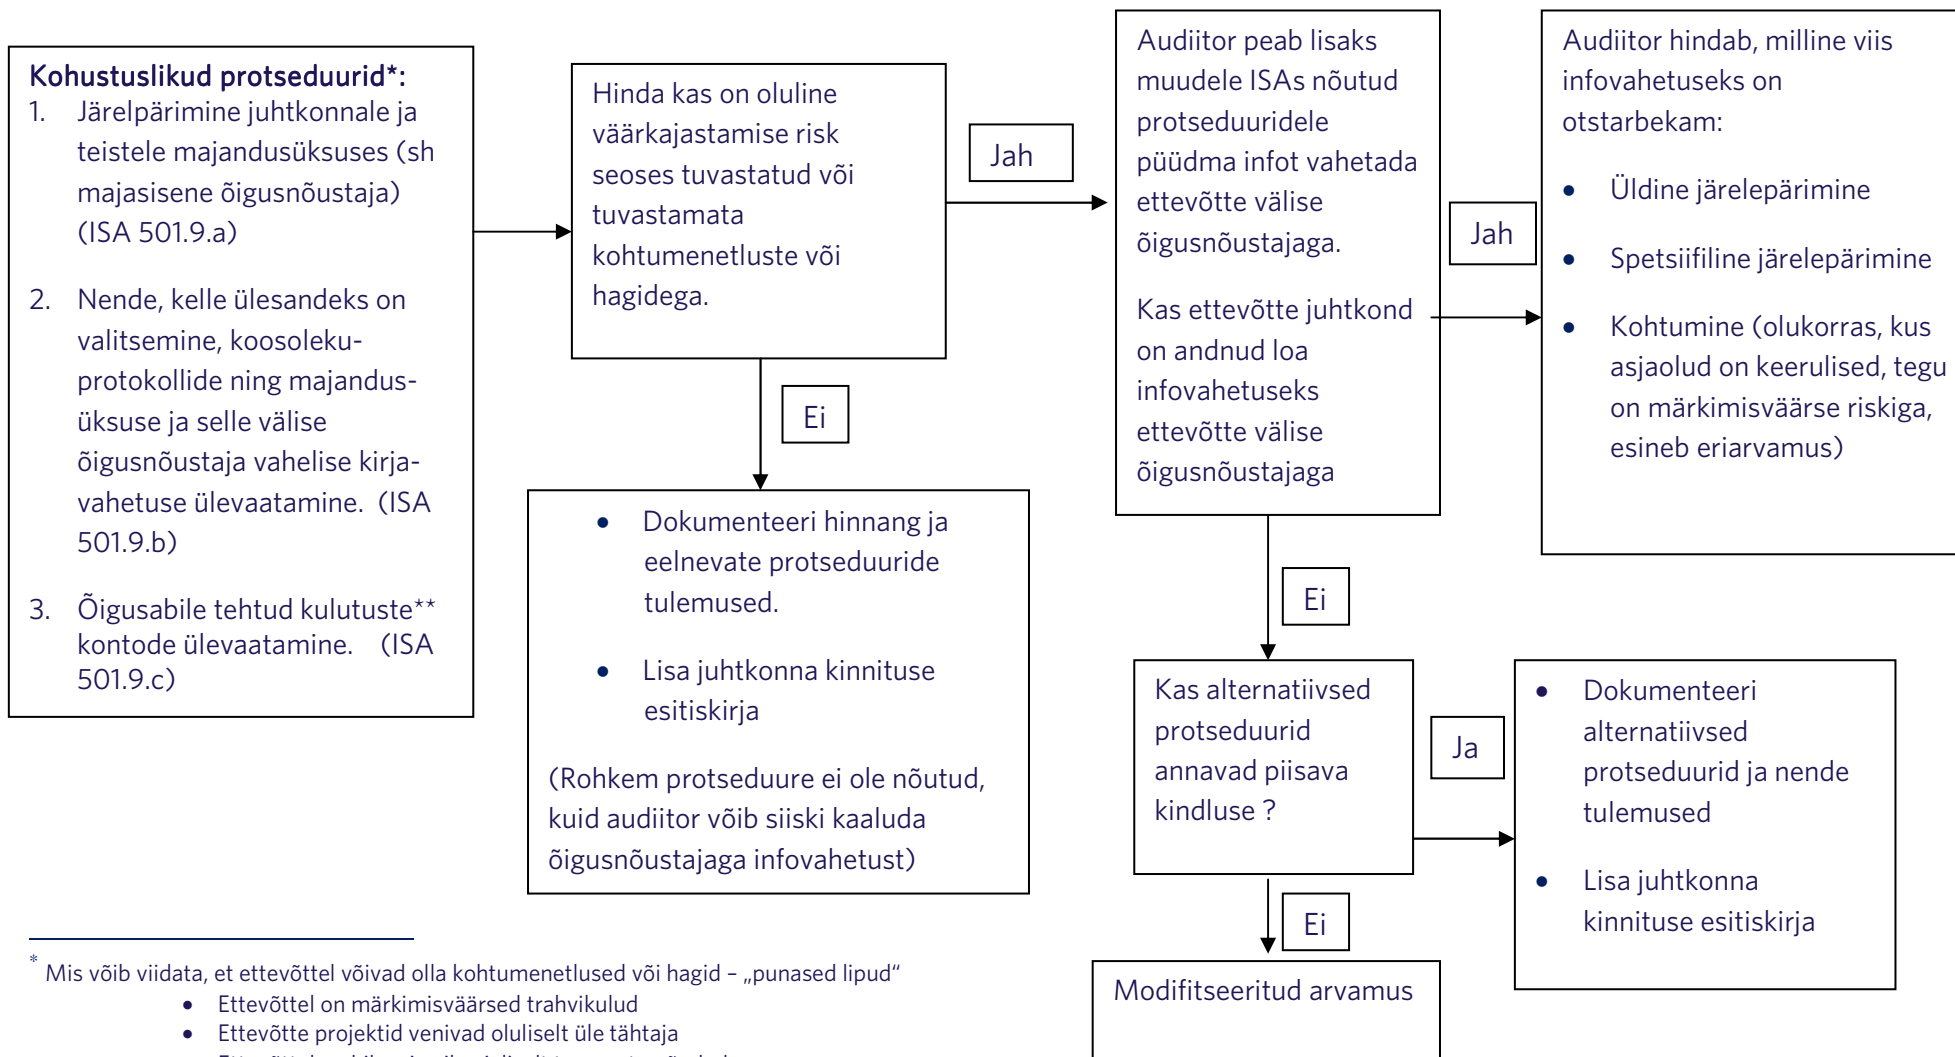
**Kohustuslikud protseduurid\*:**

1. Järelpärimine juhtkonnale ja teistele majandusüksuses (sh majasisene õigusnõustaja) (ISA 501.9.a)

2. Nende, kelle ülesandeks on valitsemine, koosolekuprotokollide ning majandusüksuse ja selle välise õigusnõustaja vahelise kirjavahetuse ülevaatamine. (ISA 501.9.b)

3. Õigusabile tehtud kulutuste\*\* kontode ülevaatamine. (ISA 501.9.c)

Hinda kas on oluline väärkajastamise risk seoses tuvastatud või tuvastamata kohtumenetluste või hagidega.

Jah

Ei

- Dokumenteeri hinnang ja eelnevate protseduuride tulemused.
- Lisa juhtkonna kinnituse esitiskirja

(Rohkem protseduure ei ole nõutud, kuid audiitor võib siiski kaaluda õigusnõustajaga infovahetust)

Audiitor peab lisaks muudele ISAs nõutud protseduuridele püüdma infot vahetada ettevõtte välise õigusnõustajaga.

Kas ettevõtte juhtkond on andnud loa infovahetuseks ettevõtte välise õigusnõustajaga

Jah

Audiitor hindab, milline viis infovahetuseks on otstarbekam:

- Üldine järelepärimine
- Spetsiifiline järelepärimine
- Kohtumine (olukorras, kus asjaolud on keerulised, tegu on märkimisväärse riskiga, esineb eriarvamus)

Ei

Kas alternatiivsed protseduurid annavad piisava kindluse ?

Ja

- Dokumenteeri alternatiivsed protseduurid ja nende tulemused
- Lisa juhtkonna kinnituse esitiskirja

Ei

Modifitseeritud arvamus

\* Mis võib viidata, et ettevõttel võivad olla kohtumenetlused või hagid – „punased lipud"
- Ettevõttel on märkimisväärsed trahvikulud
- Ettevõtte projektid venivad oluliselt üle tähtaja
- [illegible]